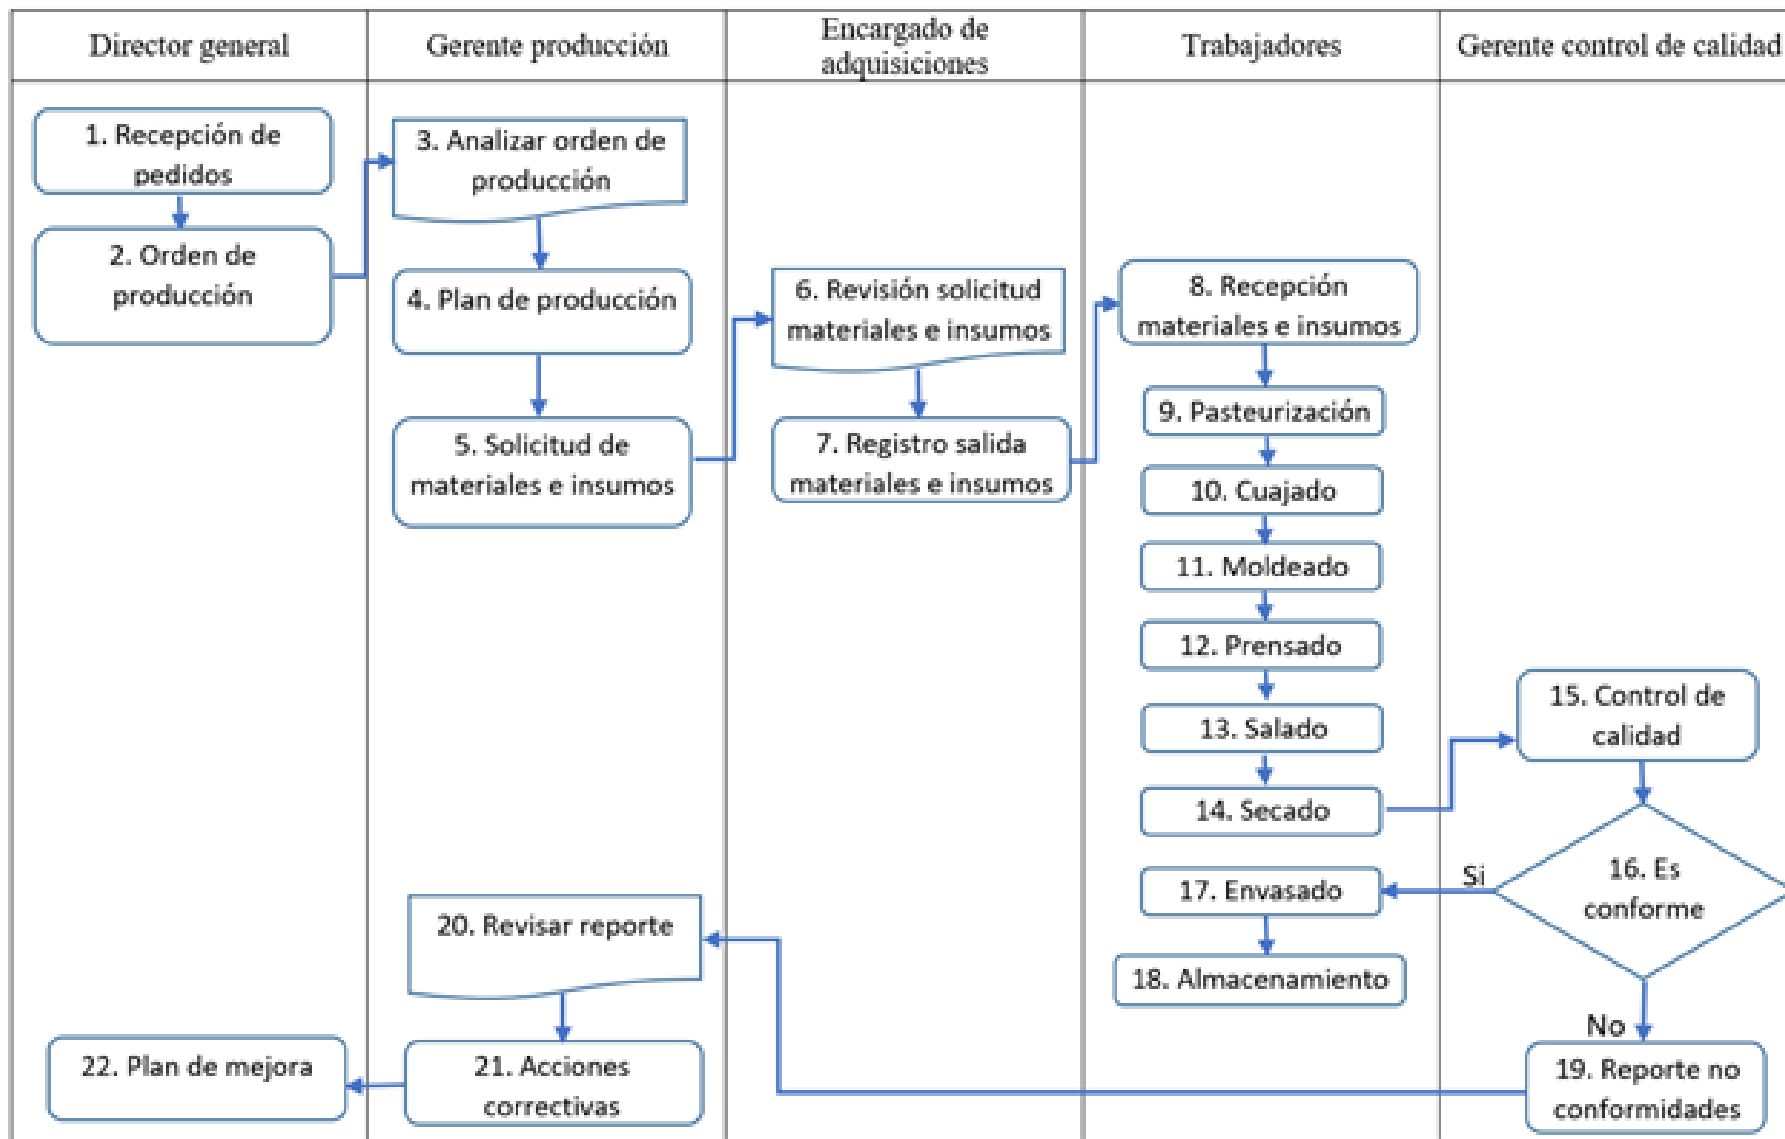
| Director general | Gerente producción | Encargado de adquisiciones | Trabajadores | Gerente control de calidad |
|---|---|---|---|---|

1. Recepción de pedidos
2. Orden de producción
3. Analizar orden de producción
4. Plan de producción
5. Solicitud de materiales e insumos
6. Revisión solicitud materiales e insumos
7. Registro salida materiales e insumos
8. Recepción materiales e insumos
9. Pasteurización
10. Cuajado
11. Moldeado
12. Prensado
13. Salado
14. Secado
15. Control de calidad
16. Es conforme
Si
17. Envasado
18. Almacenamiento
No
19. Reporte no conformidades
20. Revisar reporte
21. Acciones correctivas
22. Plan de mejora